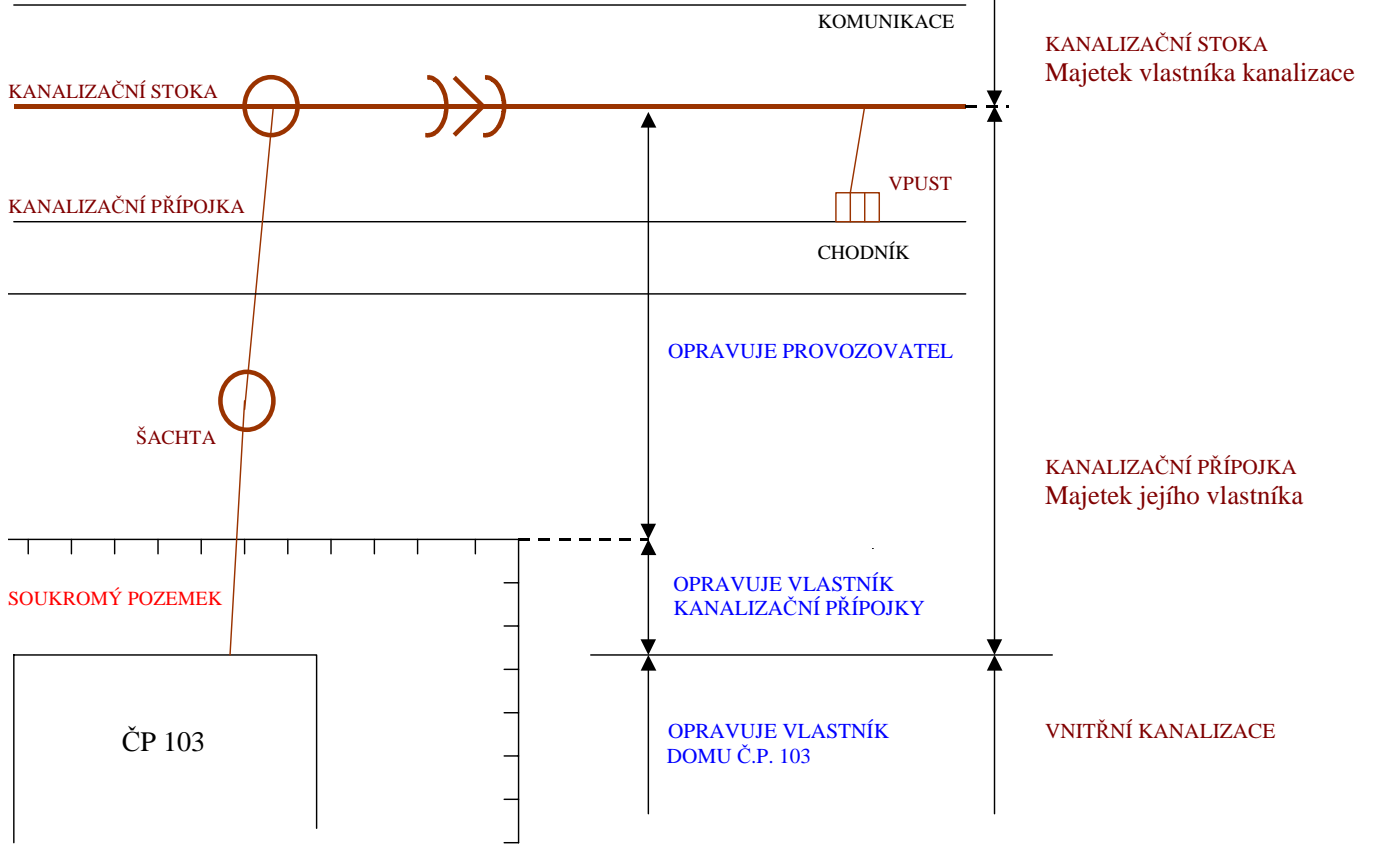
KOMUNIKACE

KANALIZAČNÍ STOKA
Majetek vlastníka kanalizace

KANALIZAČNÍ STOKA

VPUST

KANALIZAČNÍ PŘÍPOJKA

CHODNÍK

OPRAVUJE PROVOZOVATEL

ŠACHTA

KANALIZAČNÍ PŘÍPOJKA
Majetek jejího vlastníka

SOUKROMÝ POZEMEK

OPRAVUJE VLASTNÍK KANALIZAČNÍ PŘÍPOJKY

ČP 103

OPRAVUJE VLASTNÍK DOMU Č.P. 103

VNITŘNÍ KANALIZACE